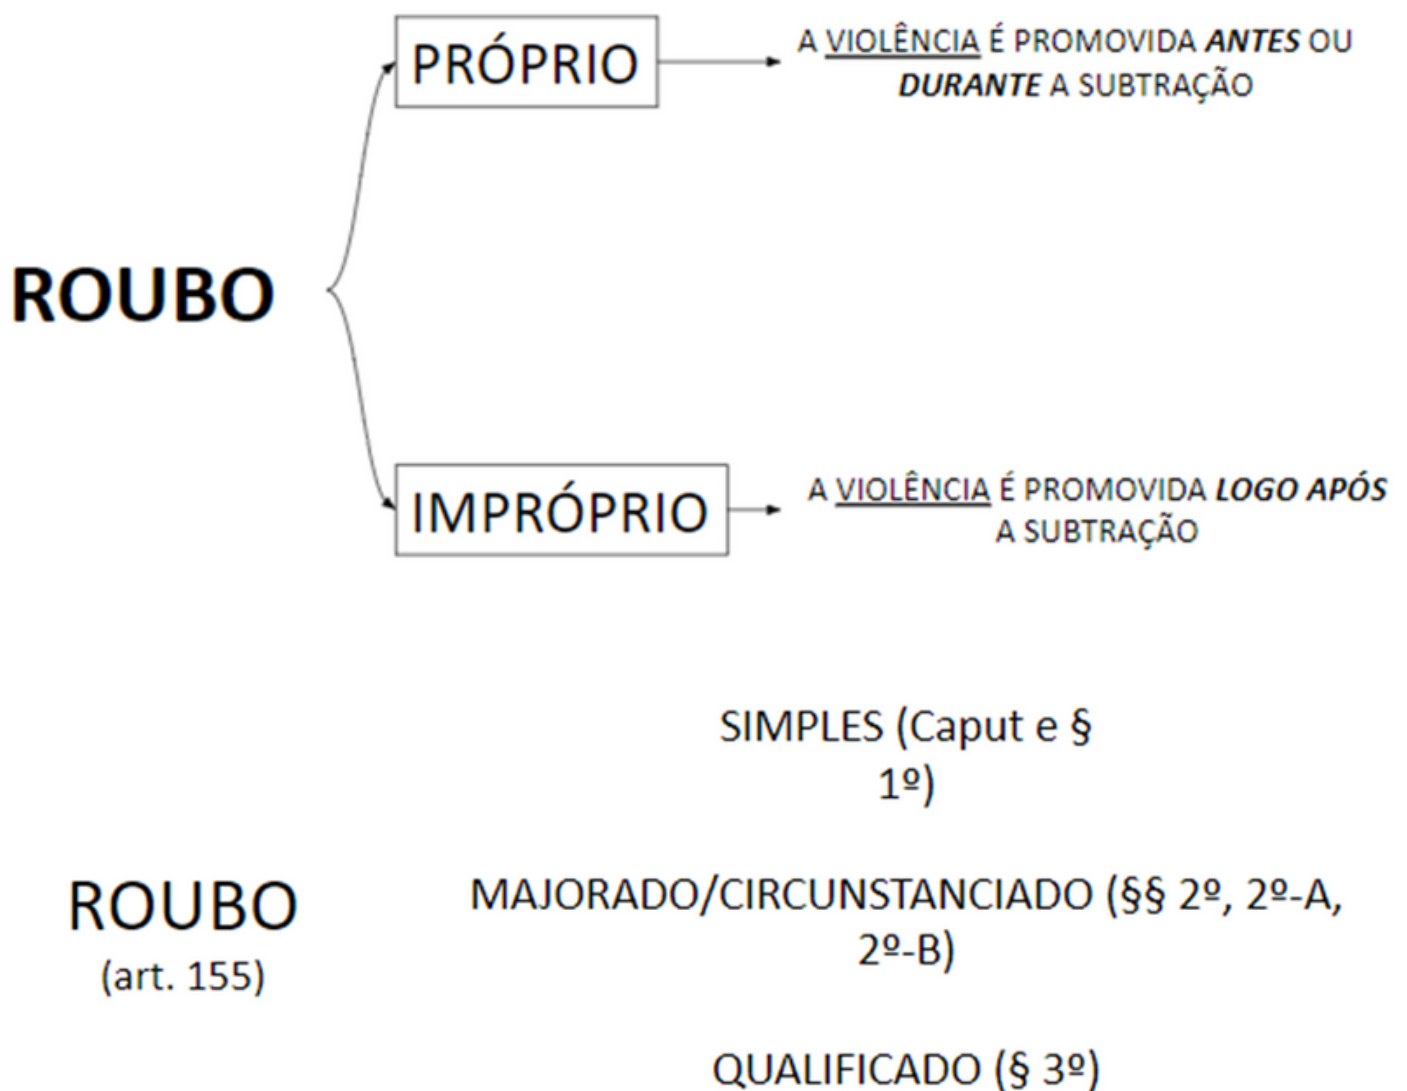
ROUBO

PRÓPRIO

A VIOLÊNCIA É PROMOVIDA ANTES OU DURANTE A SUBTRAÇÃO

IMPRÓPRIO

A VIOLÊNCIA É PROMOVIDA LOGO APÓS A SUBTRAÇÃO

ROUBO
(art. 155)

SIMPLES (Caput e § 1º)

MAJORADO/CIRCUNSTANCIADO (§§ 2º, 2º-A, 2º-B)

QUALIFICADO (§ 3º)